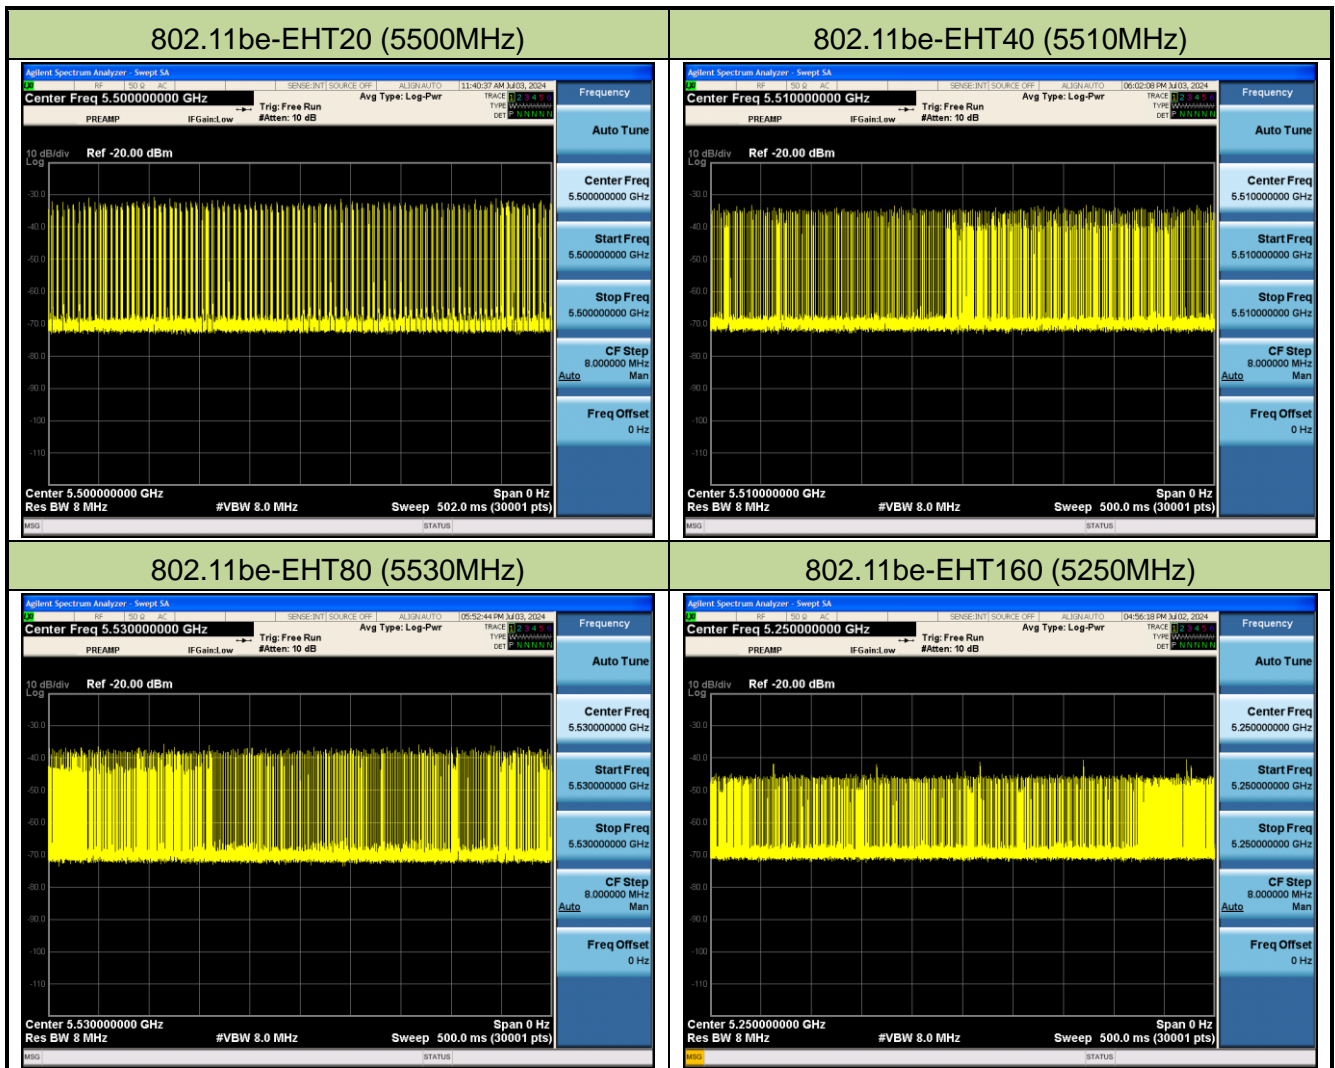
| 802.11be-EHT20 (5500MHz) | 802.11be-EHT40 (5510MHz) |
|---|---|
| Agilent Spectrum Analyzer - Swept SA<br>RF 50 Ω AC SENSE:INT SOURCE OFF ALIGN AUTO 11:40:37 AM Jul 03, 2024<br>Center Freq 5.500000000 GHz Avg Type: Log-Pwr TRACE 1 2 3 4 5 6 TYPE DET P N N N N N<br>PREAMP IFGain:Low Trig: Free Run #Atten: 10 dB<br>10 dB/div Ref -20.00 dBm Log<br>-30.0 -40.0 -50.0 -60.0 -70.0 -80.0 -90.0 -100 -110<br>Center 5.500000000 GHz Span 0 Hz<br>Res BW 8 MHz #VBW 8.0 MHz Sweep 502.0 ms (30001 pts)<br>MSG STATUS<br>Frequency<br>Auto Tune<br>Center Freq 5.500000000 GHz<br>Start Freq 5.500000000 GHz<br>Stop Freq 5.500000000 GHz<br>CF Step 8.000000 MHz Auto Man<br>Freq Offset 0 Hz | Agilent Spectrum Analyzer - Swept SA<br>RF 50 Ω AC SENSE:INT SOURCE OFF ALIGN AUTO 06:02:08 PM Jul 03, 2024<br>Center Freq 5.510000000 GHz Avg Type: Log-Pwr TRACE 1 2 3 4 5 6 TYPE DET P N N N N N<br>PREAMP IFGain:Low Trig: Free Run #Atten: 10 dB<br>10 dB/div Ref -20.00 dBm Log<br>-30.0 -40.0 -50.0 -60.0 -70.0 -80.0 -90.0 -100 -110<br>Center 5.510000000 GHz Span 0 Hz<br>Res BW 8 MHz #VBW 8.0 MHz Sweep 500.0 ms (30001 pts)<br>MSG STATUS<br>Frequency<br>Auto Tune<br>Center Freq 5.510000000 GHz<br>Start Freq 5.510000000 GHz<br>Stop Freq 5.510000000 GHz<br>CF Step 8.000000 MHz Auto Man<br>Freq Offset 0 Hz |
| 802.11be-EHT80 (5530MHz) | 802.11be-EHT160 (5250MHz) |
| Agilent Spectrum Analyzer - Swept SA<br>RF 50 Ω AC SENSE:INT SOURCE OFF ALIGN AUTO 05:52:44 PM Jul 03, 2024<br>Center Freq 5.530000000 GHz Avg Type: Log-Pwr TRACE 1 2 3 4 5 6 TYPE DET P N N N N N<br>PREAMP IFGain:Low Trig: Free Run #Atten: 10 dB<br>10 dB/div Ref -20.00 dBm Log<br>-30.0 -40.0 -50.0 -60.0 -70.0 -80.0 -90.0 -100 -110<br>Center 5.530000000 GHz Span 0 Hz<br>Res BW 8 MHz #VBW 8.0 MHz Sweep 500.0 ms (30001 pts)<br>MSG STATUS<br>Frequency<br>Auto Tune<br>Center Freq 5.530000000 GHz<br>Start Freq 5.530000000 GHz<br>Stop Freq 5.530000000 GHz<br>CF Step 8.000000 MHz Auto Man<br>Freq Offset 0 Hz | Agilent Spectrum Analyzer - Swept SA<br>RF 50 Ω AC SENSE:INT SOURCE OFF ALIGN AUTO 04:56:18 PM Jul 02, 2024<br>Center Freq 5.250000000 GHz Avg Type: Log-Pwr TRACE 1 2 3 4 5 6 TYPE DET P N N N N N<br>PREAMP IFGain:Low Trig: Free Run #Atten: 10 dB<br>10 dB/div Ref -20.00 dBm Log<br>-30.0 -40.0 -50.0 -60.0 -70.0 -80.0 -90.0 -100 -110<br>Center 5.250000000 GHz Span 0 Hz<br>Res BW 8 MHz #VBW 8.0 MHz Sweep 500.0 ms (30001 pts)<br>MSG STATUS<br>Frequency<br>Auto Tune<br>Center Freq 5.250000000 GHz<br>Start Freq 5.250000000 GHz<br>Stop Freq 5.250000000 GHz<br>CF Step 8.000000 MHz Auto Man<br>Freq Offset 0 Hz |